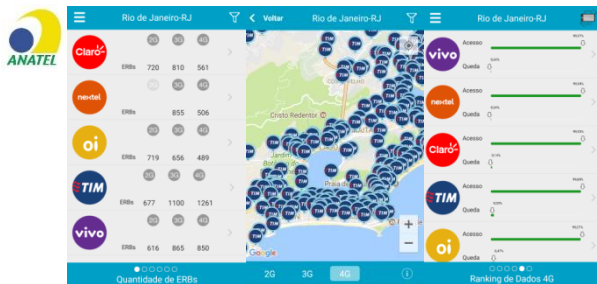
ANATEL

Rio de Janeiro-RJ

Claro
2G 3G 4G
ERBs 720 810 561

nextel
ERBs 855 506

oi
2G 3G 4G
ERBs 719 656 489

TIM
2G 3G 4G
ERBs 677 1100 1261

vivo
2G 3G 4G
ERBs 616 865 850

Quantidade de ERBs

Voltar Rio de Janeiro-RJ

Cristo Redentor
Jardim Botânico
Praia de
Google
2G 3G 4G

Rio de Janeiro-RJ

vivo
Acesso
Queda 0

nextel
Acesso
Queda 0

Claro
Acesso
Queda 0

TIM
Acesso
Queda 0

oi
Acesso
Queda 0

Ranking de Dados 4G